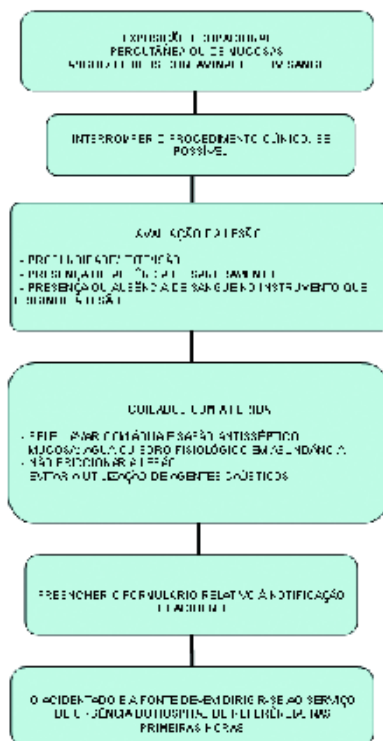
EXPOSIÇÃO OCUPACIONAL PERCUTÂNEA OU DE MUCOSAS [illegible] CONTAMINADO COM SANGUE

INTERROMPER O PROCEDIMENTO CLÍNICO, SE POSSÍVEL

AVALIAÇÃO DA LESÃO

- PROFUNDIDADE/EXTENSÃO
- PRESENÇA OU AUSÊNCIA DE SANGRAMENTO
- PRESENÇA OU AUSÊNCIA DE SANGUE NO INSTRUMENTO QUE ORIGINOU A LESÃO

CUIDADOS COM A FERIDA

- PELE: LAVAR COM ÁGUA E SABÃO ANTISSÉPTICO
MUCOSAS: ÁGUA OU SORO FISIOLÓGICO EM ABUNDÂNCIA
- NÃO ESPREMER A LESÃO
EVITAR A UTILIZAÇÃO DE AGENTES CÁUSTICOS

PREENCHER O FORMULÁRIO RELATIVO À NOTIFICAÇÃO DO ACIDENTE

O ACIDENTADO E A FONTE DEVEM DIRIGIR-SE AO SERVIÇO DE URGÊNCIA DO HOSPITAL DE REFERÊNCIA NAS PRIMEIRAS HORAS